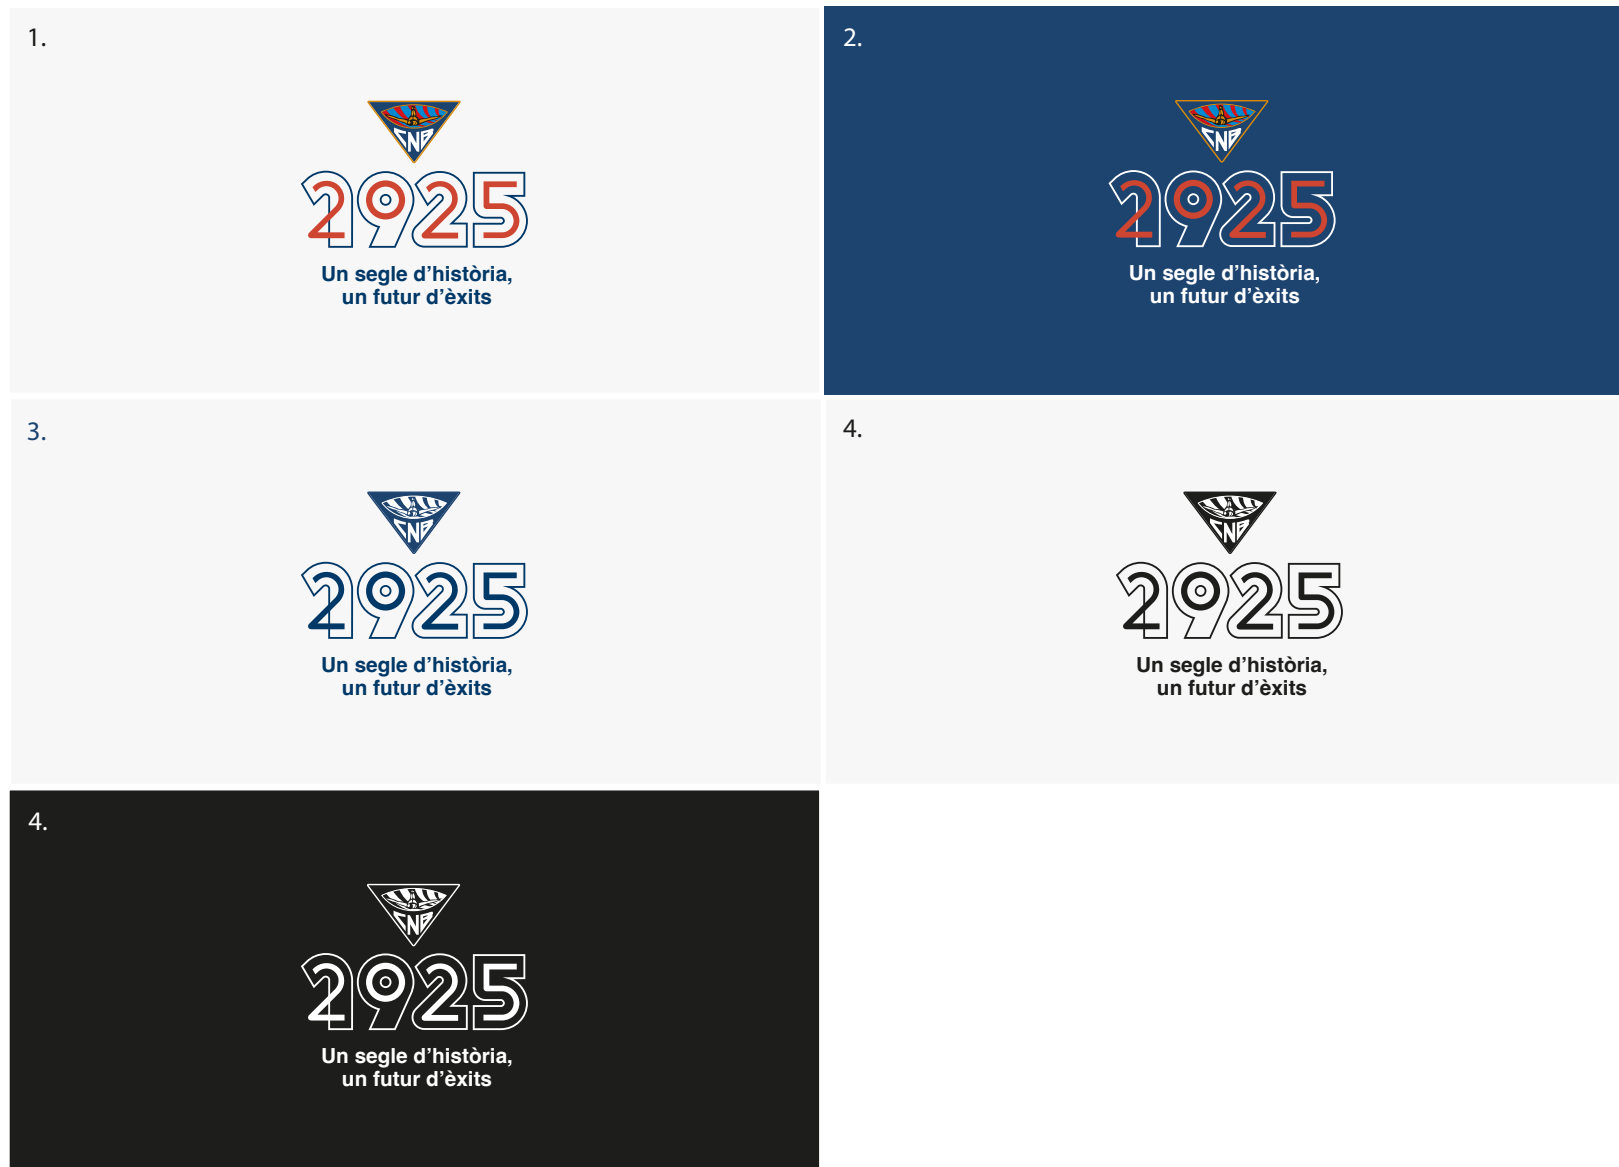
1.

CNB

2925

Un segle d'història, un futur d'èxits

2.

CNB

2925

Un segle d'història, un futur d'èxits

3.

CNB

2925

Un segle d'història, un futur d'èxits

4.

CNB

2925

Un segle d'història, un futur d'èxits

4.

CNB

2925

Un segle d'història, un futur d'èxits